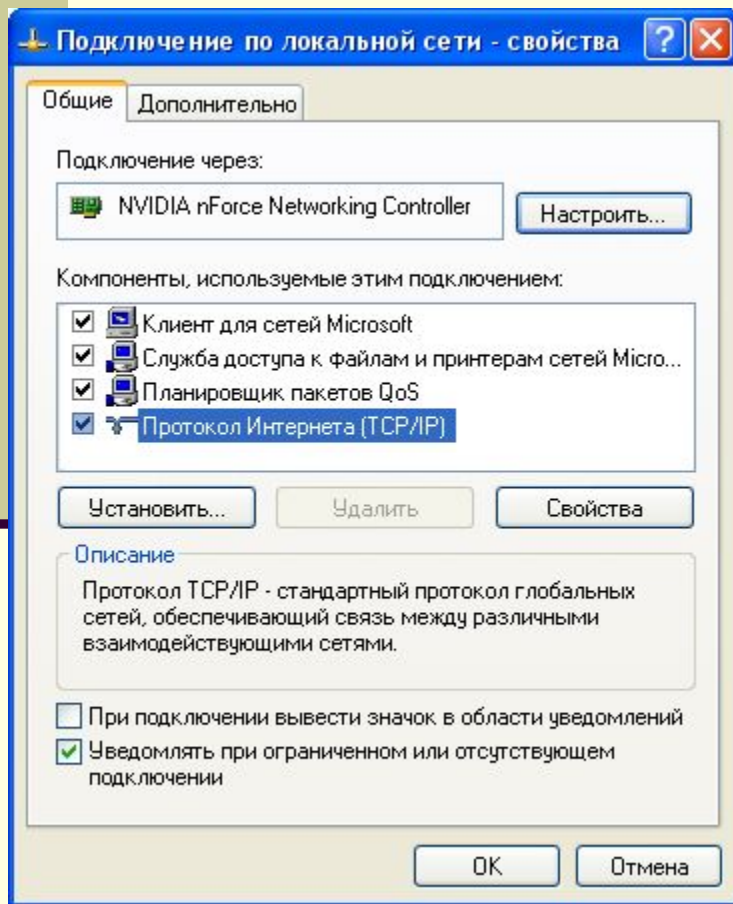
Подключение по локальной сети - свойства

Общие | Дополнительно

Подключение через:

NVIDIA nForce Networking Controller

Настроить...

Компоненты, используемые этим подключением:

Клиент для сетей Microsoft

Служба доступа к файлам и принтерам сетей Micro...

Планировщик пакетов QoS

Протокол Интернета (TCP/IP)

Установить... | Удалить | Свойства

Описание

Протокол TCP/IP - стандартный протокол глобальных сетей, обеспечивающий связь между различными взаимодействующими сетями.

При подключении вывести значок в области уведомлений

Уведомлять при ограниченном или отсутствующем подключении

OK | Отмена